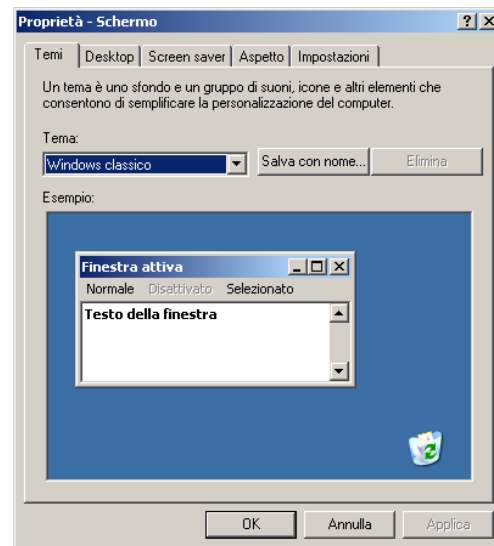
Proprietà - Schermo

? X

Temi | Desktop | Screen saver | Aspetto | Impostazioni

Un tema è uno sfondo e un gruppo di suoni, icone e altri elementi che consentono di semplificare la personalizzazione del computer.

Tema:

Windows classico

Salva con nome...

Elimina

Esempio:

Finestra attiva

Normale Disattivato Selezionato

Testo della finestra

OK

Annulla

Applica